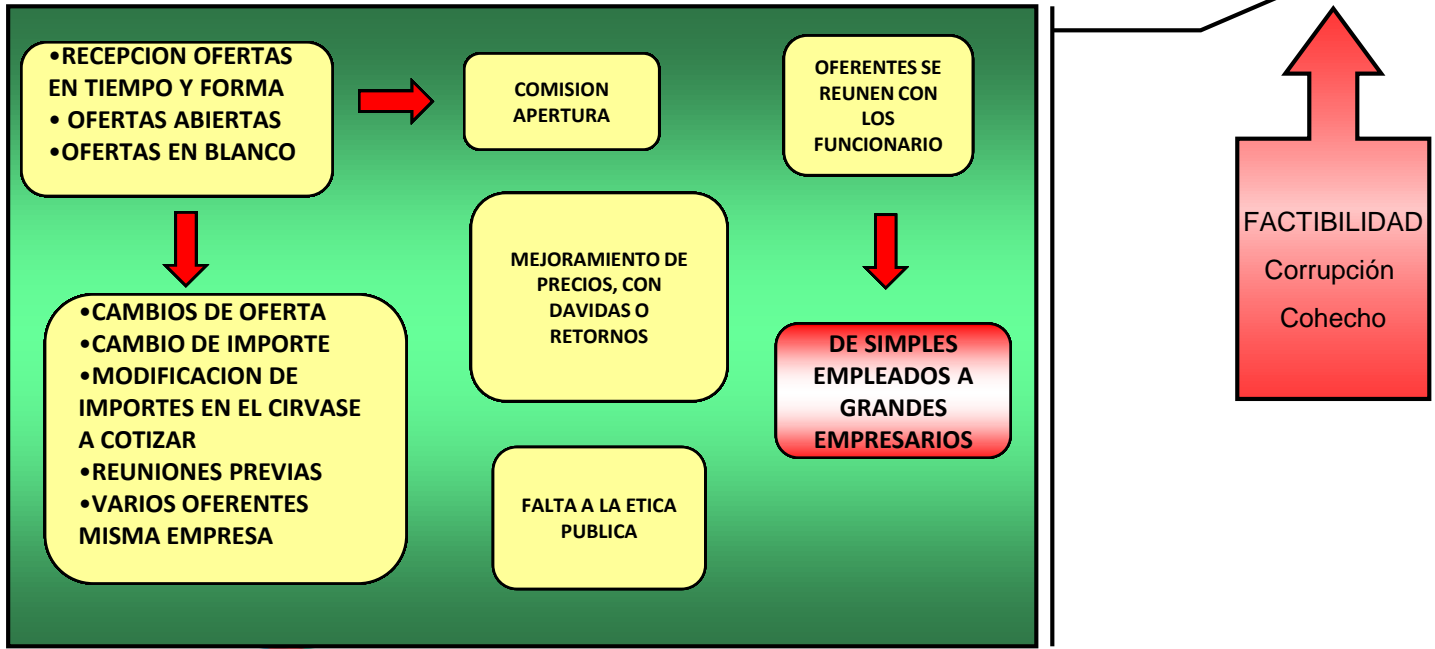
•RECEPCION OFERTAS EN TIEMPO Y FORMA
• OFERTAS ABIERTAS
•OFERTAS EN BLANCO

COMISION APERTURA

OFERENTES SE REUNEN CON LOS FUNCIONARIO

•CAMBIOS DE OFERTA
•CAMBIO DE IMPORTE
•MODIFICACION DE IMPORTES EN EL CIRVASE A COTIZAR
•REUNIONES PREVIAS
•VARIOS OFERENTES MISMA EMPRESA

MEJORAMIENTO DE PRECIOS, CON DAVIDAS O RETORNOS

DE SIMPLES EMPLEADOS A GRANDES EMPRESARIOS

FALTA A LA ETICA PUBLICA

FACTIBILIDAD
Corrupción
Cohecho